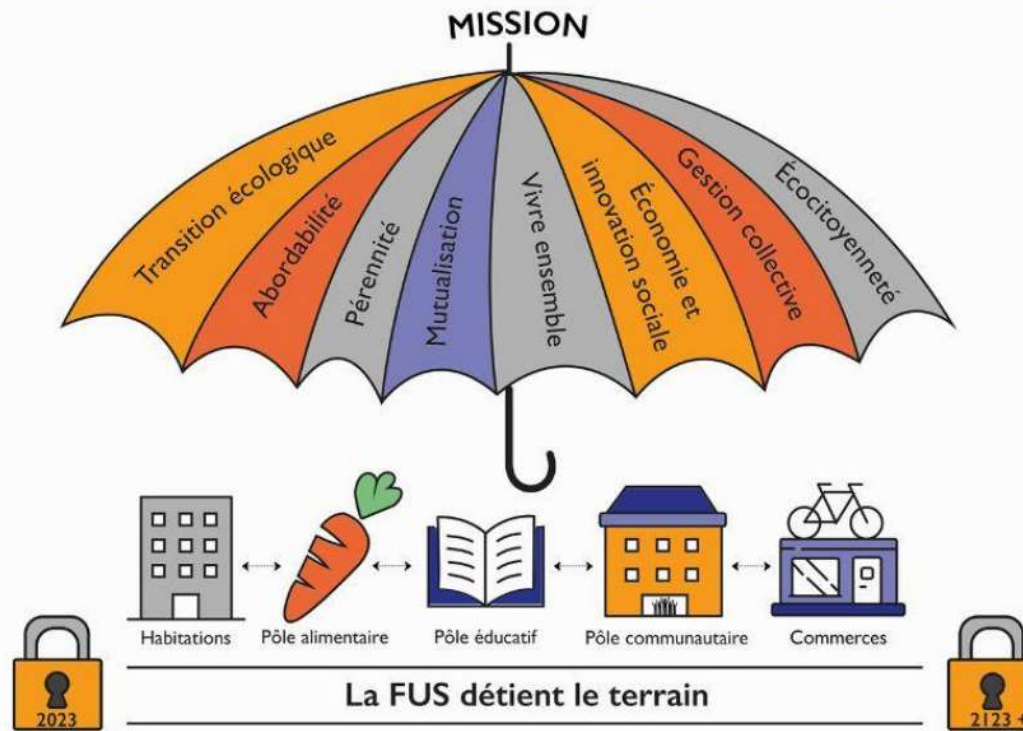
MISSION

Transition écologique

Abordabilité

Pérennité

Mutualisation

Vivre ensemble

Économie et innovation sociale

Gestion collective

Écocitoyenneté

Habitations

Pôle alimentaire

Pôle éducatif

Pôle communautaire

Commerces

2023

La FUS détient le terrain

2123